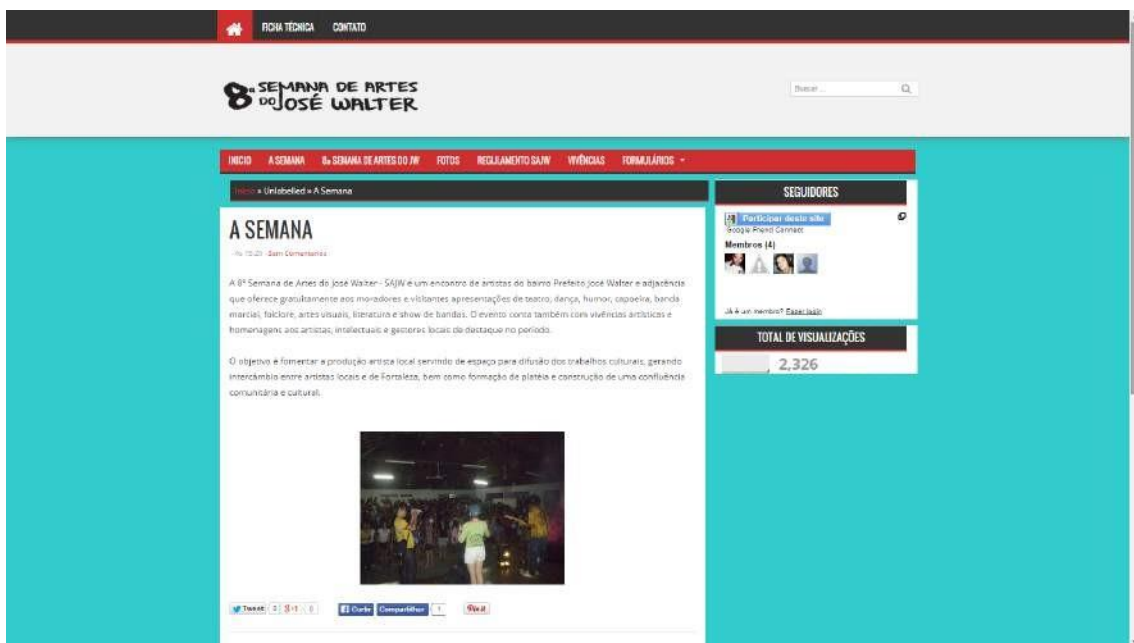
FICHA TÉCNICA CONTATO

8ª SEMANA DE ARTES DO JOSÉ WALTER

Buscar...

INICIO A SEMANA 8ª SEMANA DE ARTES DO JW FOTOS REGULAMENTO SAJW VIVÊNCIAS FORMULÁRIOS

Início » Unlabelled » A Semana

A SEMANA

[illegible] Sem Comentários

A 8ª Semana de Artes do José Walter - SAJW é um encontro de artistas do bairro Prefeito José Walter e adjacência que oferece gratuitamente aos moradores e visitantes apresentações de teatro, dança, humor, capoeira, banda marcial, folclore, artes visuais, literatura e show de bandas. O evento conta também com vivências artísticas e homenagens aos artistas, intelectuais e gestores locais de destaque no período.

O objetivo é fomentar a produção artista local servindo de espaço para difusão dos trabalhos culturais, gerando intercâmbio entre artistas locais e de Fortaleza, bem como formação de platéia e construção de uma confluência comunitária e cultural.

Tweet 0 +1 0 Curtir Compartilhar 1 Pin it

SEGUIDORES

Participar deste site
Google Friend Connect
Membros (4)

Já é um membro? Fazer login

TOTAL DE VISUALIZAÇÕES

2,326